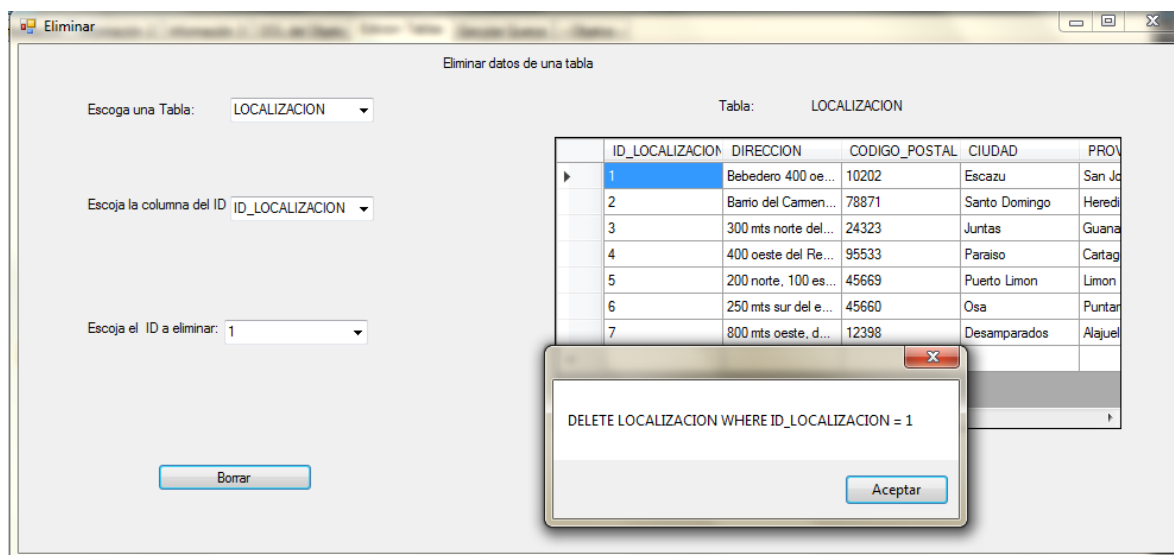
Eliminar

Eliminar datos de una tabla

Escoga una Tabla: LOCALIZACION

Tabla: LOCALIZACION

| | ID_LOCALIZACION | DIRECCION | CODIGO_POSTAL | CIUDAD | PROV |
|---|---|---|---|---|---|
| ▸ | 1 | Bebedero 400 oe... | 10202 | Escazu | San Jo |
| | 2 | Barrio del Carmen... | 78871 | Santo Domingo | Heredi |
| | 3 | 300 mts norte del... | 24323 | Juntas | Guana |
| | 4 | 400 oeste del Re... | 95533 | Paraiso | Cartag |
| | 5 | 200 norte, 100 es... | 45669 | Puerto Limon | Limon |
| | 6 | 250 mts sur del e... | 45660 | Osa | Puntar |
| | 7 | 800 mts oeste, d... | 12398 | Desamparados | Alajuel |

Escoja la columna del ID ID_LOCALIZACION

Escoja el ID a eliminar: 1

Borrar

DELETE LOCALIZACION WHERE ID_LOCALIZACION = 1

Aceptar